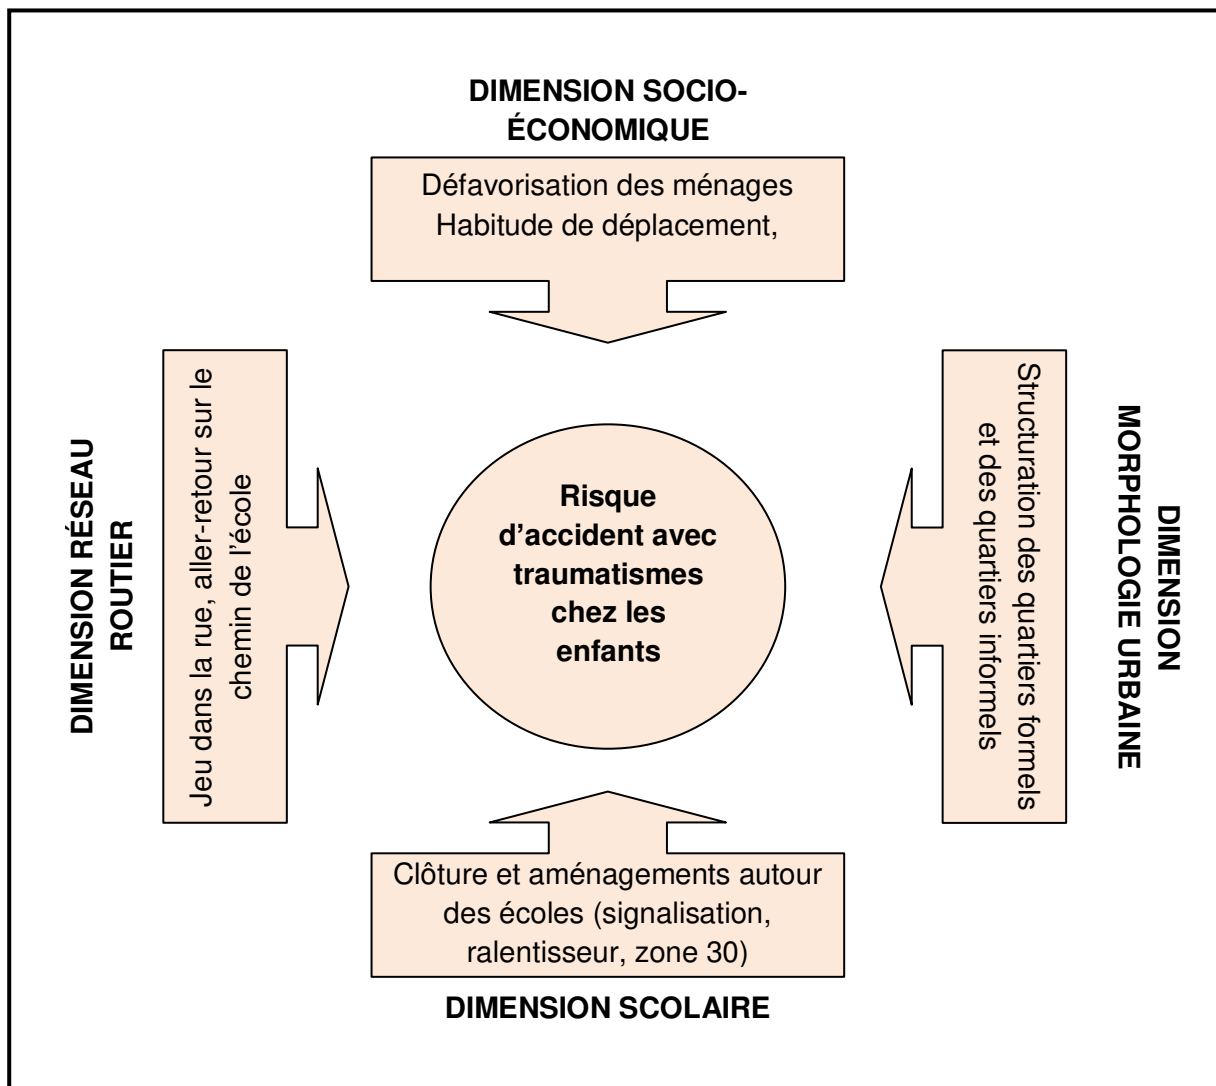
DIMENSION SOCIO-ÉCONOMIQUE

Défavorisation des ménages
Habitude de déplacement,

DIMENSION RÉSEAU ROUTIER

Jeu dans la rue, aller-retour sur le chemin de l'école

Risque d'accident avec traumatismes chez les enfants

Structuration des quartiers formels et des quartiers informels

DIMENSION MORPHOLOGIE URBAINE

Clôture et aménagements autour des écoles (signalisation, ralentisseur, zone 30)

DIMENSION SCOLAIRE